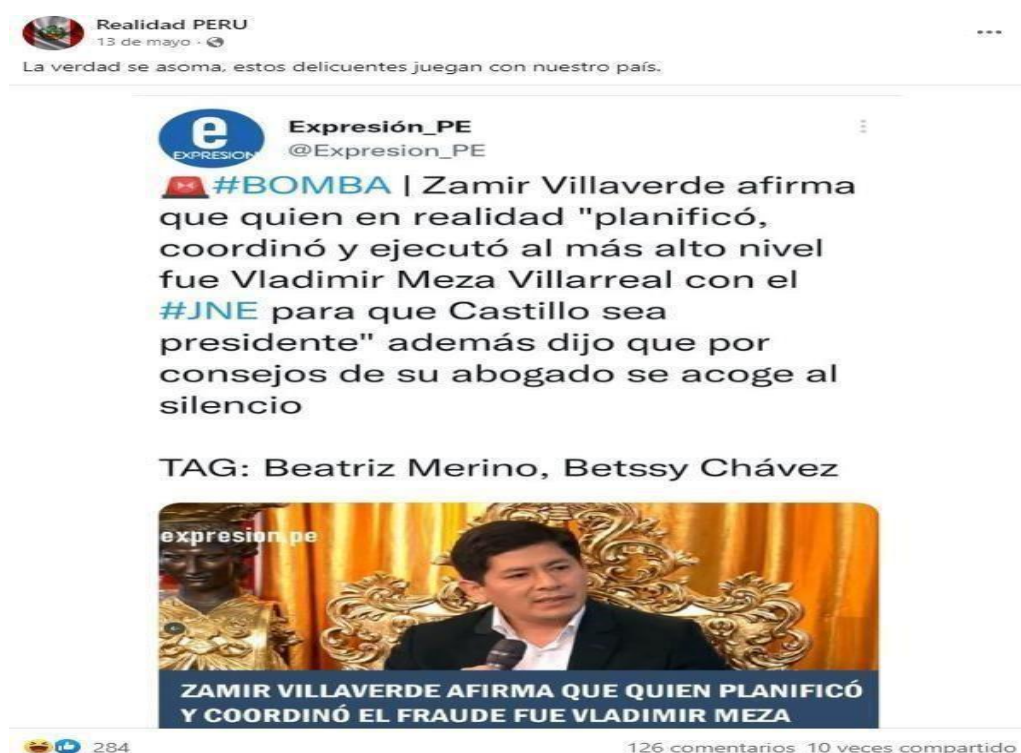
Realidad PERU
13 de mayo ·

La verdad se asoma, estos delicuentes juegan con nuestro país.

e EXPRESION

Expresión_PE
@Expresion_PE

#BOMBA | Zamir Villaverde afirma que quien en realidad "planificó, coordinó y ejecutó al más alto nivel fue Vladimir Meza Villarreal con el #JNE para que Castillo sea presidente" además dijo que por consejos de su abogado se acoge al silencio

TAG: Beatriz Merino, Betssy Chávez

expresion.pe

ZAMIR VILLAVERDE AFIRMA QUE QUIEN PLANIFICÓ Y COORDINÓ EL FRAUDE FUE VLADIMIR MEZA

284

126 comentarios 10 veces compartido